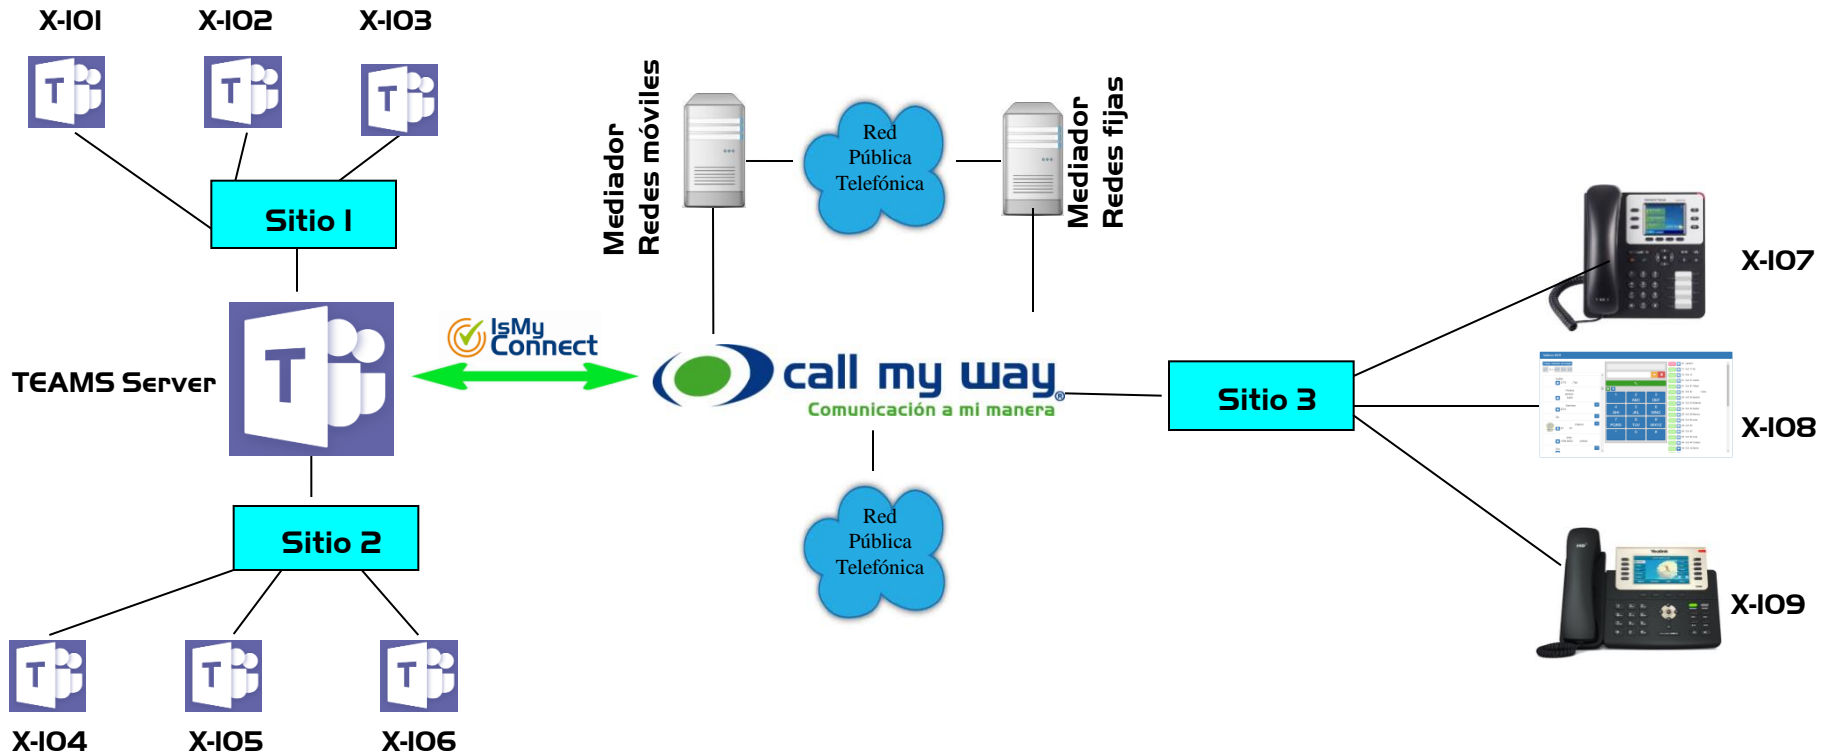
X-101
X-102
X-103

Sitio 1

TEAMS Server

Sitio 2

X-104
X-105
X-106

IsMy Connect

Mediador Redes móviles

Red Pública Telefónica

Mediador Redes fijas

call my way
Comunicación a mi manera

Red Pública Telefónica

Sitio 3

X-107
X-108
X-109